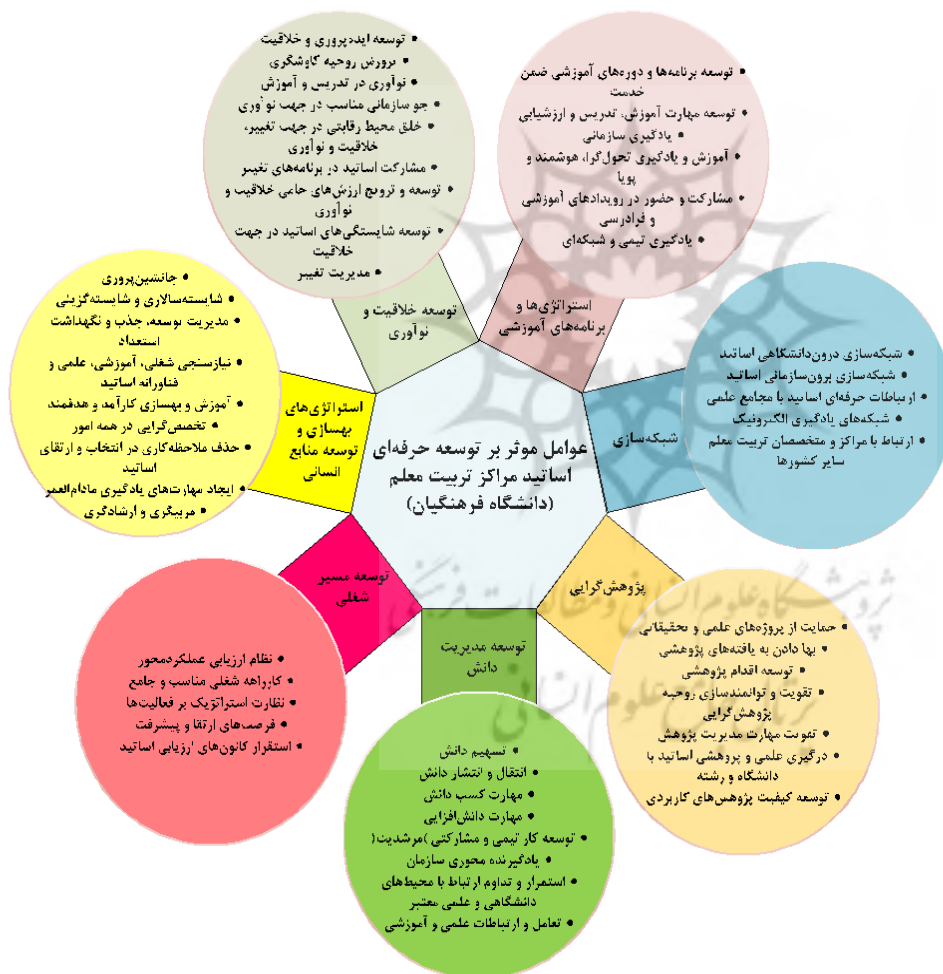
عوامل موثر بر توسعه حرفه‌ای اساتید مراکز تربیت معلم (دانشگاه فرهنگیان)

توسعه خلاقیت و نوآوری
• توسعه ایده‌پروری و خلاقیت
• پرورش روحیه کاوشگری
• نوآوری در تدریس و آموزش
• جو سازمانی مناسب در جهت نوآوری
• خلق محیط رقابتی در جهت تغییر، خلاقیت و نوآوری
• مشارکت اساتید در برنامه‌های تغییر
• توسعه و ترویج ارزش‌های حامی خلاقیت و نوآوری
• توسعه شایستگی‌های اساتید در جهت خلاقیت
• مدیریت تغییر

استراتژی‌ها و برنامه‌های آموزشی
• توسعه برنامه‌ها و دوره‌های آموزشی ضمن خدمت
• توسعه مهارت آموزش، تدریس و ارزشیابی
• یادگیری سازمانی
• آموزش و یادگیری تحول‌گرا، هوشمند و پویا
• مشارکت و حضور در رویدادهای آموزشی و فرادرسی
• یادگیری تیمی و شبکه‌ای

شبکه‌سازی
• شبکه‌سازی درون‌دانشگاهی اساتید
• شبکه‌سازی برون‌سازمانی اساتید
• ارتباطات حرفه‌ای اساتید با مجامع علمی
• شبکه‌های یادگیری الکترونیک
• ارتباط با مراکز و متخصصان تربیت معلم سایر کشورها

پژوهش‌گرایی
• حمایت از پروژه‌های علمی و تحقیقاتی
• بها دادن به یافته‌های پژوهشی
• توسعه اقدام پژوهشی
• تقویت و توانمندسازی روحیه پژوهش‌گرایی
• تقویت مهارت مدیریت پژوهش
• درگیری علمی و پژوهشی اساتید با دانشگاه و رشته
• توسعه کیفیت پژوهش‌های کاربردی

توسعه مدیریت دانش
• تسهیم دانش
• انتقال و انتشار دانش
• مهارت کسب دانش
• مهارت دانش‌افزایی
• توسعه کار تیمی و مشارکتی (مرشدیت)
• یادگیرنده محوری سازمان
• استمرار و تداوم ارتباط با محیط‌های دانشگاهی و علمی معتبر
• تعامل و ارتباطات علمی و آموزشی

توسعه مسیر شغلی
• نظام ارزیابی عملکرد‌محور
• کارراهه شغلی مناسب و جامع
• نظارت استراتژیک بر فعالیت‌ها
• فرصت‌های ارتقا و پیشرفت
• استقرار کانون‌های ارزیابی اساتید

استراتژی‌های بهسازی و توسعه منابع انسانی
• جانشین‌پروری
• شایسته‌سالاری و شایسته‌گزینی
• مدیریت توسعه، جذب و نگهداشت استعداد
• نیازسنجی شغلی، آموزشی، علمی و فناورانه اساتید
• آموزش و بهسازی کارآمد و هدفمند
• تخصص‌گرایی در همه امور
• حذف ملاحظه‌کاری در انتخاب و ارتقای اساتید
• ایجاد مهارت‌های یادگیری مادام‌العمر
• مربیگری و ارشادگری

پژوهشگاه علوم انسانی و مطالعات فرهنگی